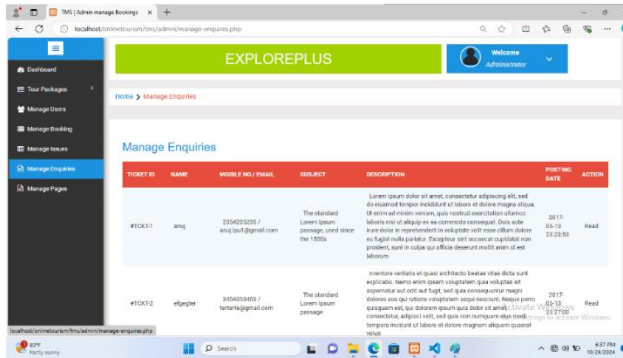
TMS | Admin manage Bookings ×  +

localhost/onlinetourism/tms/admin/manage-enquires.php

Dashboard
Tour Packages
Manage Users
Manage Booking
Manage Issues
Manage Enquiries
Manage Pages

EXPLOREPLUS

Welcome
Administrator

Home > Manage Enquiries

Manage Enquiries

| TICKET ID | NAME | MOBILE NO./ EMAIL | SUBJECT | DESCRIPTION | POSTING DATE | ACTION |
|---|---|---|---|---|---|---|
| #TCKT-1 | anuj | 2354235235 / anuj.lpu1@gmail.com | The standard Lorem Ipsum passage, used since the 1500s | Lorem ipsum dolor sit amet, consectetur adipiscing elit, sed do eiusmod tempor incididunt ut labore et dolore magna aliqua. Ut enim ad minim veniam, quis nostrud exercitation ullamco laboris nisi ut aliquip ex ea commodo consequat. Duis aute irure dolor in reprehenderit in voluptate velit esse cillum dolore eu fugiat nulla pariatur. Excepteur sint occaecat cupidatat non proident, sunt in culpa qui officia deserunt mollit anim id est laborum | 2017-05-13 23:23:50 | Read |
| #TCKT-2 | efgegter | 3454353453 / tertertw@gmail.com | The standard Lorem Ipsum passage | inventore veritatis et quasi architecto beatae vitae dicta sunt explicabo. Nemo enim ipsam voluptatem quia voluptas sit aspernatur aut odit aut fugit, sed quia consequuntur magni dolores eos qui ratione voluptatem sequi nesciunt. Neque porro quisquam est, qui dolorem ipsum quia dolor sit amet, consectetur, adipisci velit, sed quia non numquam eius modi tempora incidunt ut labore et dolore magnam aliquam quaerat volup | 2017-05-13 23:27:00 | Read |

localhost/onlinetourism/tms/admin/manage-enquires.php

Activate Windows
Go to Settings to activate Windows.

87°F
Partly sunny
Search
6:37 PM
10/28/2024